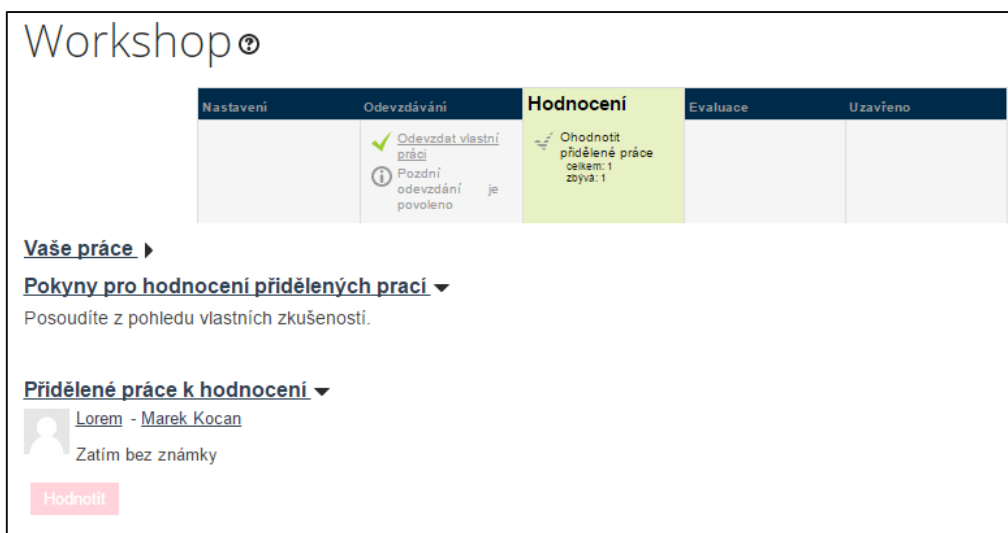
Workshop

| Nastavení | Odevzdávání | Hodnocení | Evaluace | Uzavřeno |
|---|---|---|---|---|
| | Odevzdat vlastní práci<br>Pozdní odevzdání je povoleno | Ohodnotit přidělené práce<br>celkem: 1<br>zbývá: 1 | | |

Vaše práce

Pokyny pro hodnocení přidělených prací

Posoudíte z pohledu vlastních zkušeností.

Přidělené práce k hodnocení

Lorem - Marek Kocan

Zatím bez známky

Hodnotit